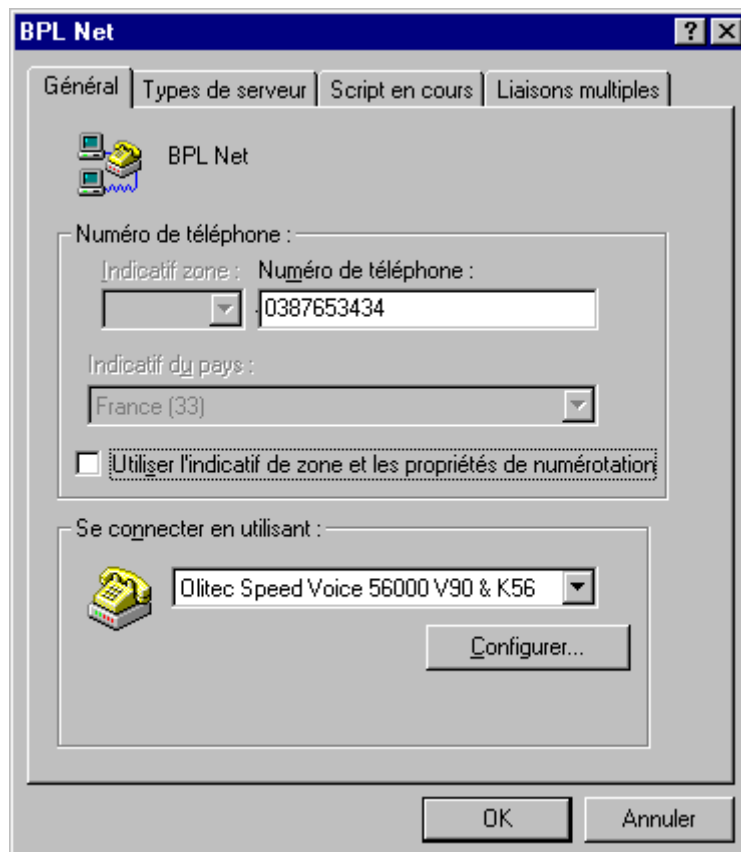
BPL Net

?

Général | Types de serveur | Script en cours | Liaisons multiples

BPL Net

Numéro de téléphone :

Indicatif zone : Numéro de téléphone :

0387653434

Indicatif du pays :

France (33)

Utiliser l'indicatif de zone et les propriétés de numérotation

Se connecter en utilisant :

Olitec Speed Voice 56000 V90 & K56

Configurer...

OK

Annuler